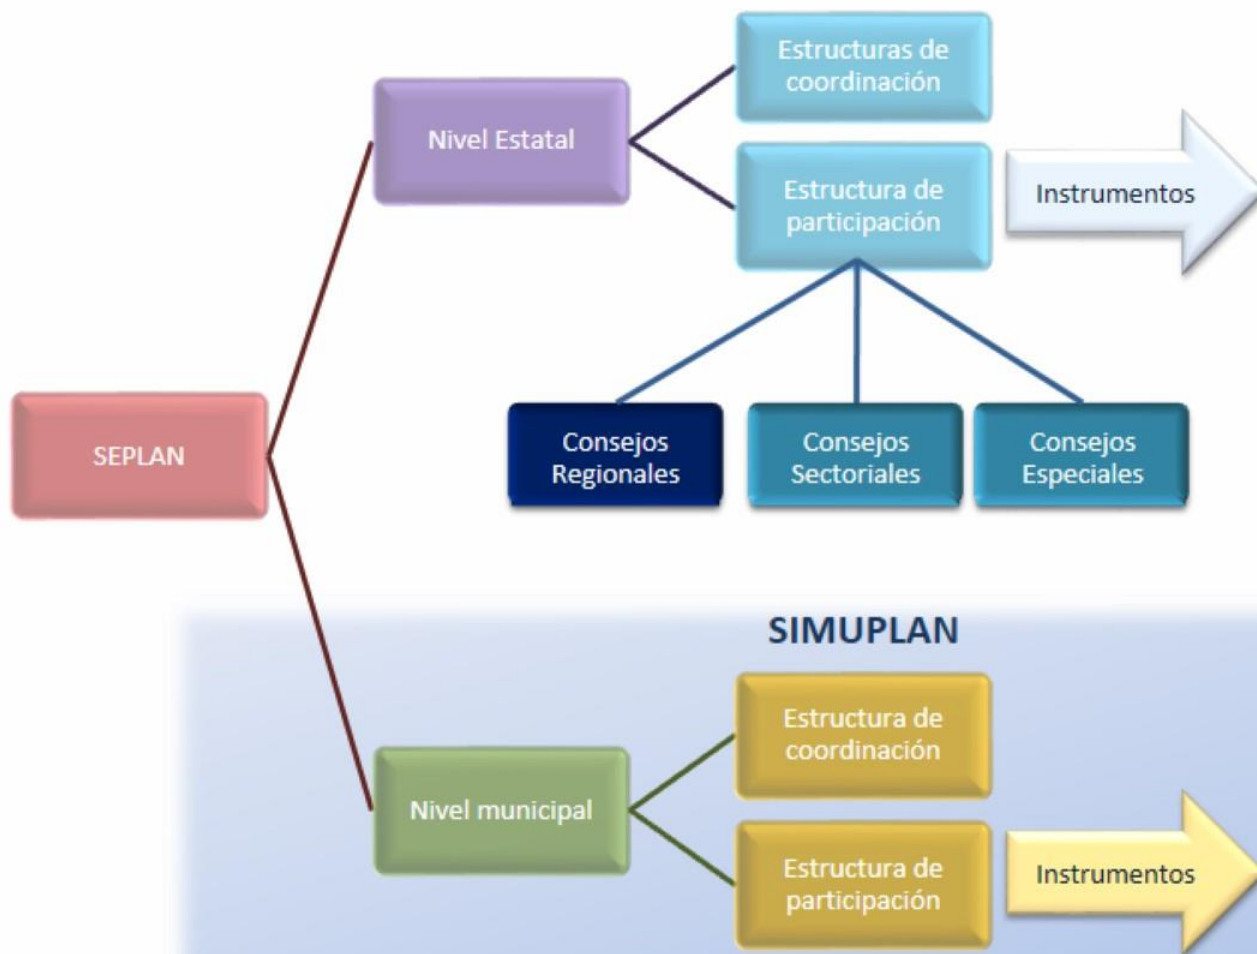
SEPLAN

Nivel Estatal

Estructuras de coordinación

Estructura de participación

Instrumentos

Consejos Regionales

Consejos Sectoriales

Consejos Especiales

SIMUPLAN

Nivel municipal

Estructura de coordinación

Estructura de participación

Instrumentos